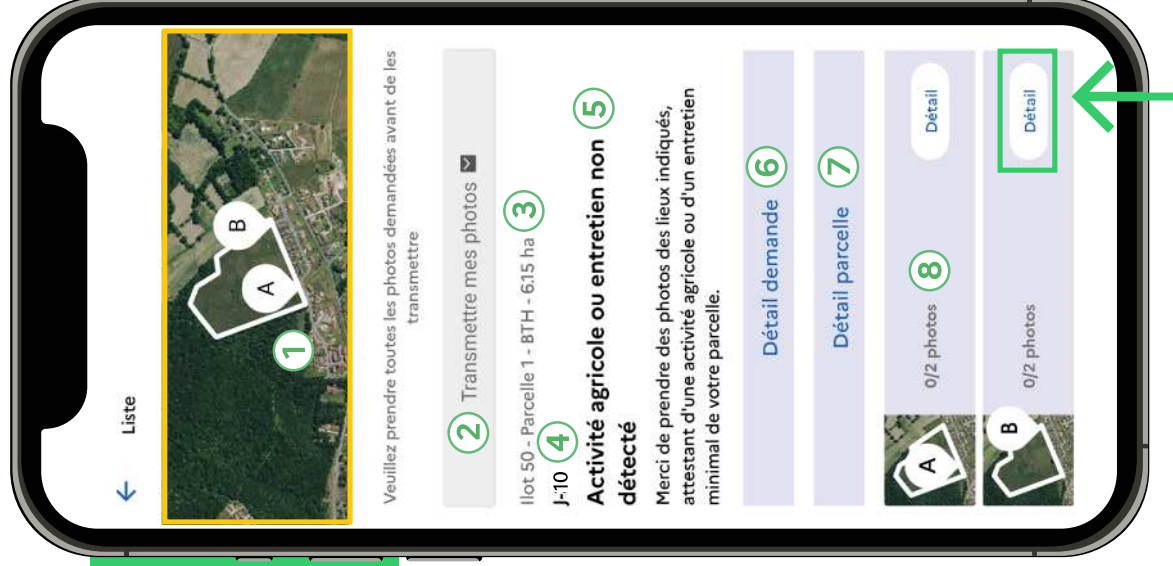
← Liste

B
A
1

Veuillez prendre toutes les photos demandées avant de les transmettre

2 Transmettre mes photos

Ilot 50 - Parcelle 1 - BTH - 6.15 ha 3

J-10 4

Activité agricole ou entretien non détecté 5

Merci de prendre des photos des lieux indiqués, attestant d'une activité agricole ou d'un entretien minimal de votre parcelle.

Détail demande 6

Détail parcelle 7

8

A
0/2 photos
Détail

B
0/2 photos
Détail